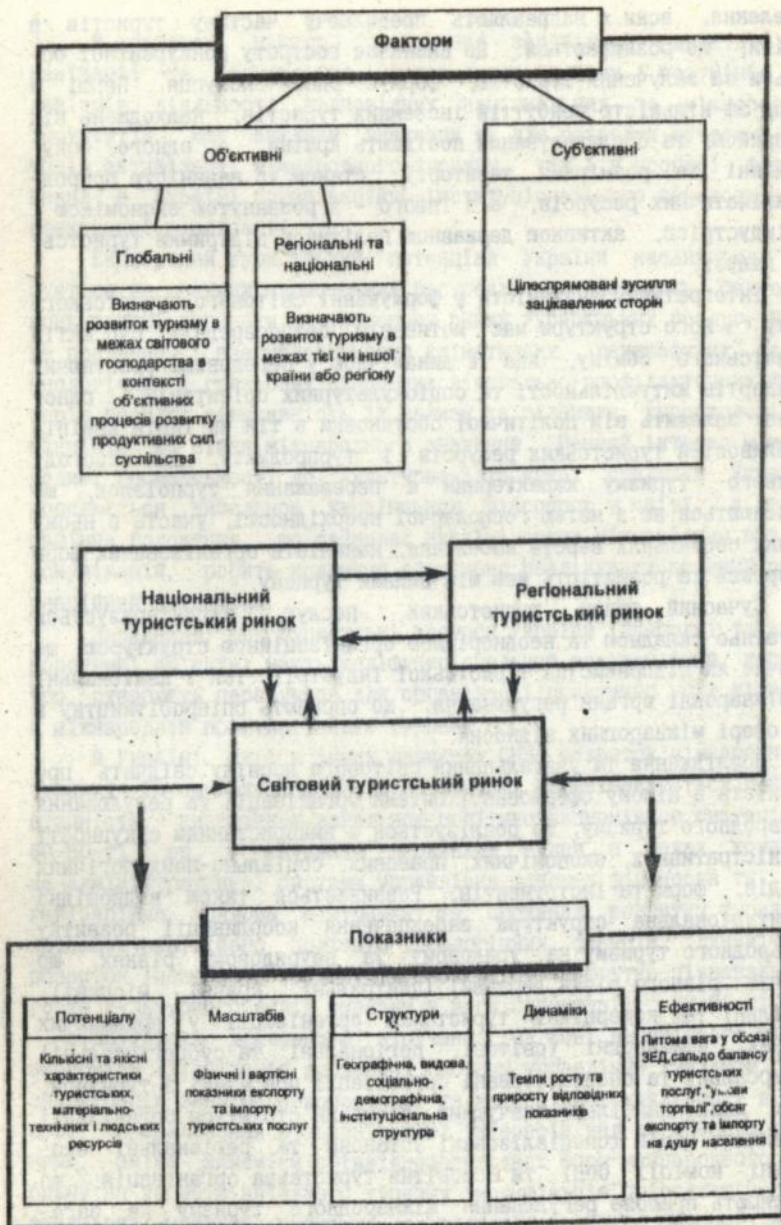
Фактори

Об'єктивні

Суб'єктивні

Глобальні

Визначають розвиток туризму в межах світового господарства в контексті об'єктивних процесів розвитку продуктивних сил суспільства

Регіональні та національні

Визначають розвиток туризму в межах тієї чи іншої країни або регіону

Цілеспрямовані зусилля зацікавлених сторін

Національний туристський ринок

Регіональний туристський ринок

Світовий туристський ринок

Показники

Потенціалу

Кількісні та якісні характеристики туристських, матеріально-технічних і людських ресурсів

Масштабів

Фізичні і вартісні показники експорту та імпорту туристських послуг

Структури

Географічна, видова, соціально-демографічна, інституціональна структура

Динаміки

Темпи росту та приросту відповідних показників

Ефективності

Питома вага у обсязі ЗЕД, сальдо балансу туристських послуг, "умови торгівлі", обсяг експорту та імпорту на душу населення